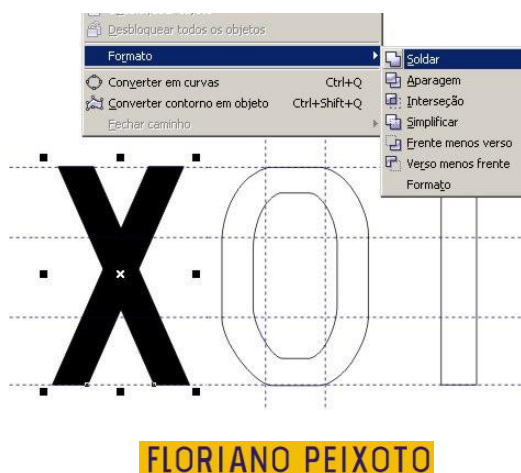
Desbloquear todos os objetos
Formato
Converter em curvas Ctrl+Q
Converter contorno em objeto Ctrl+Shift+Q
Fechar caminho
Soldar
Aparagem
Interseção
Simplificar
Frente menos verso
Verso menos frente
Formato

FLORIANO PEIXOTO